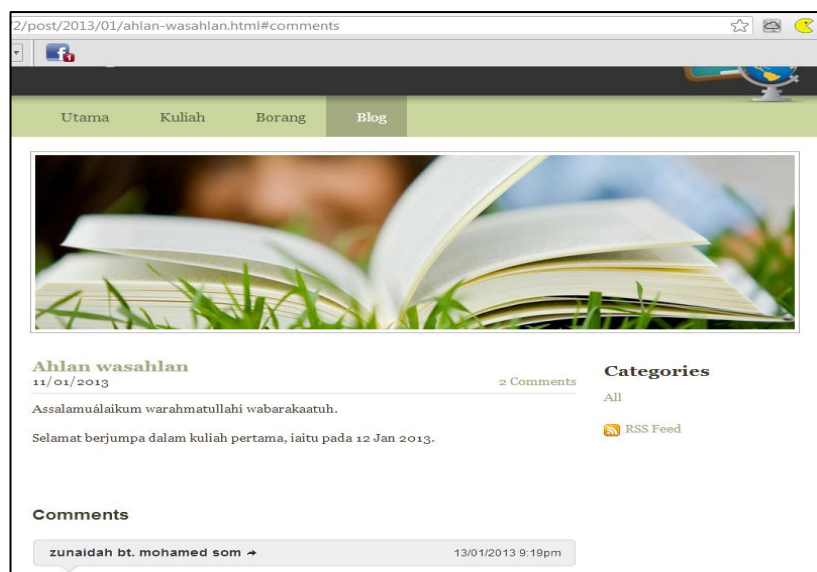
2/post/2013/01/ahlan-wasahlan.html#comments

Utama Kuliah Borang Blog

Ahlan wasahlan
11/01/2013
2 Comments

Assalamuálaikum warahmatullahi wabarakaatuh.

Selamat berjumpa dalam kuliah pertama, iaitu pada 12 Jan 2013.

Categories
All

RSS Feed

Comments

zunaidah bt. mohamed som →
13/01/2013 9:19pm